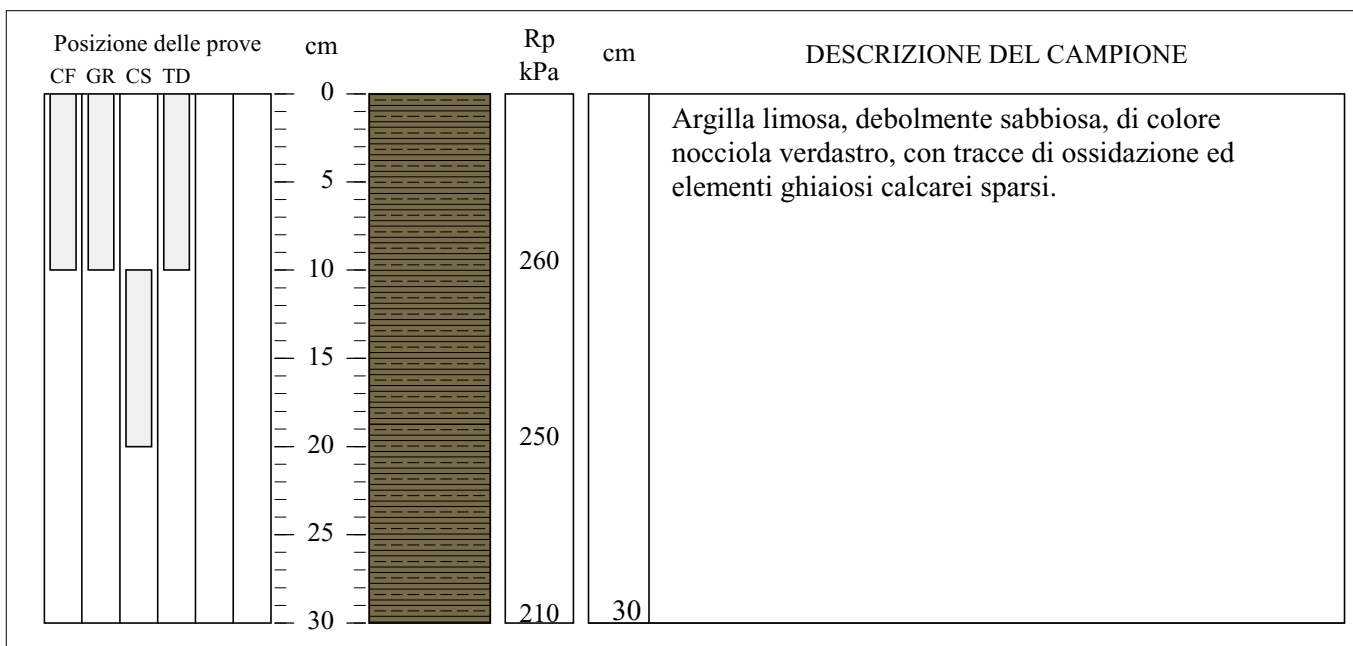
Posizione delle prove
CF GR CS TD

cm
0
5
10
15
20
25
30

Rp
kPa
260
250
210

cm
30

DESCRIZIONE DEL CAMPIONE

Argilla limosa, debolmente sabbiosa, di colore nocciola verdastro, con tracce di ossidazione ed elementi ghiaiosi calcarei sparsi.